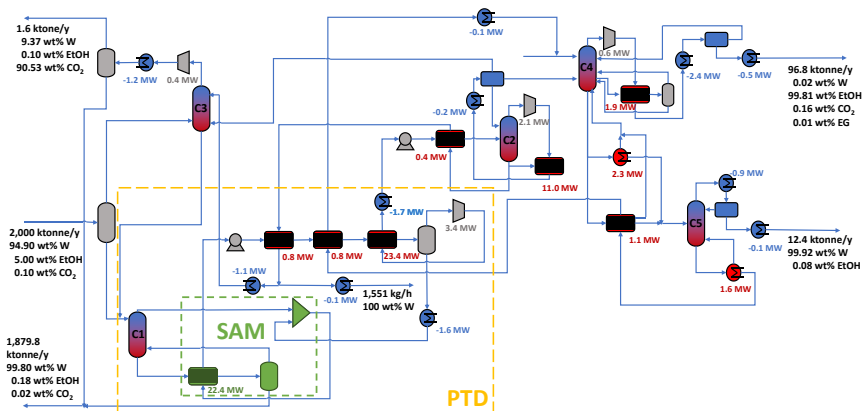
1.6 ktonne/y
9.37 wt% W
0.10 wt% EtOH
90.53 wt% $CO_2$

-1.2 MW
0.4 MW
C3

-0.1 MW

0.6 MW
C4
-2.4 MW
-0.5 MW

96.8 ktonne/y
0.02 wt% W
99.81 wt% EtOH
0.16 wt% $CO_2$
0.01 wt% EG

-0.2 MW
2.1 MW
1.9 MW
C2
0.4 MW
11.0 MW
2.3 MW

-0.9 MW

2,000 ktonne/y
94.90 wt% W
5.00 wt% EtOH
0.10 wt% $CO_2$

-1.7 MW
3.4 MW
1.1 MW
C5
-0.1 MW

12.4 ktonne/y
99.92 wt% W
0.08 wt% EtOH

0.8 MW
0.8 MW
23.4 MW
1.6 MW
-1.1 MW
-0.1 MW
1,551 kg/h
100 wt% W

SAM
-1.6 MW
C1

1,879.8
ktonne/y
99.80 wt% W
0.18 wt% EtOH
0.02 wt% $CO_2$

22.4 MW

PTD